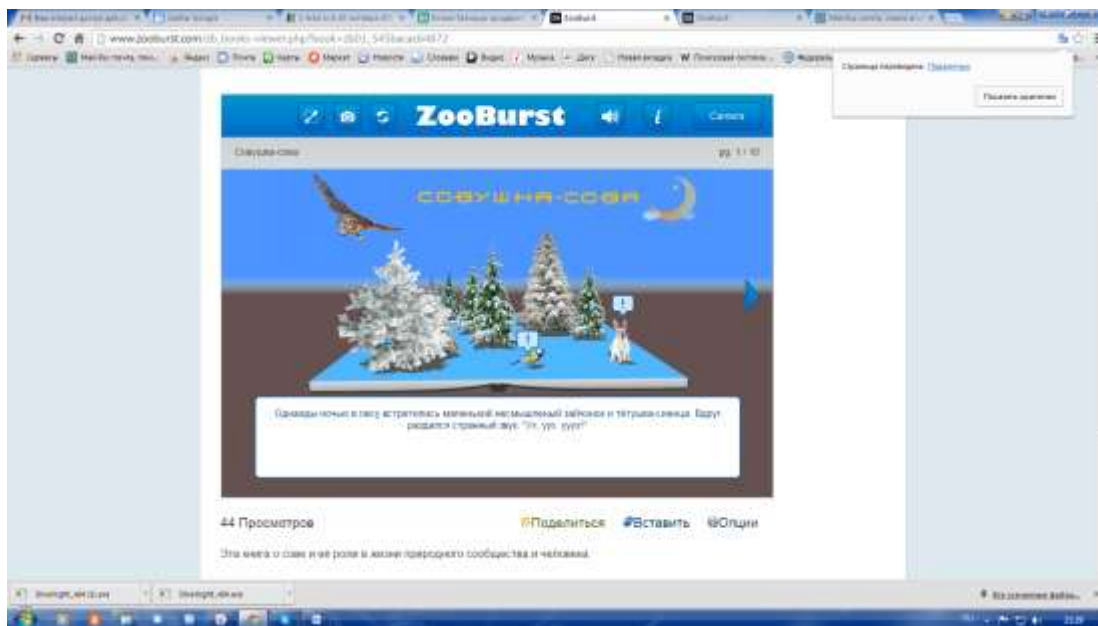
ZooBurst

Совушка-сова

стр. 1 / 10

СОВУШКА-СОВА

Однажды ночью в лесу встретились маленький несмышленый зайчонок и тётушка-синица. Вдруг раздался страшный звук: "Ух, ух, ууух!"

44 Просмотров

Поделиться

Вставить

Опции

Эта книга о сове и её роли в жизни природного сообщества и человека.

www.zooburst.com

Страница переведена

Показать оригинал